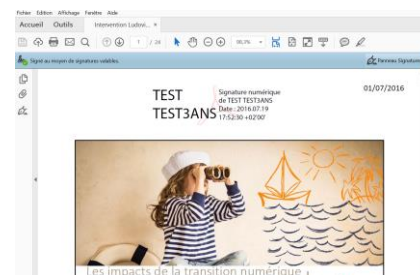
Fichier Edition Affichage Fenêtre Aide
Accueil Outils Intervention Ludovi... ×
1 / 28
80,7%
Signé au moyen de signatures valables.
Panneau Signature

TEST TEST3ANS
Signature numérique de TEST TEST3ANS
Date : 2016.07.19 17:52:30 +02'00'

01/07/2016

Les impacts de la transition numérique